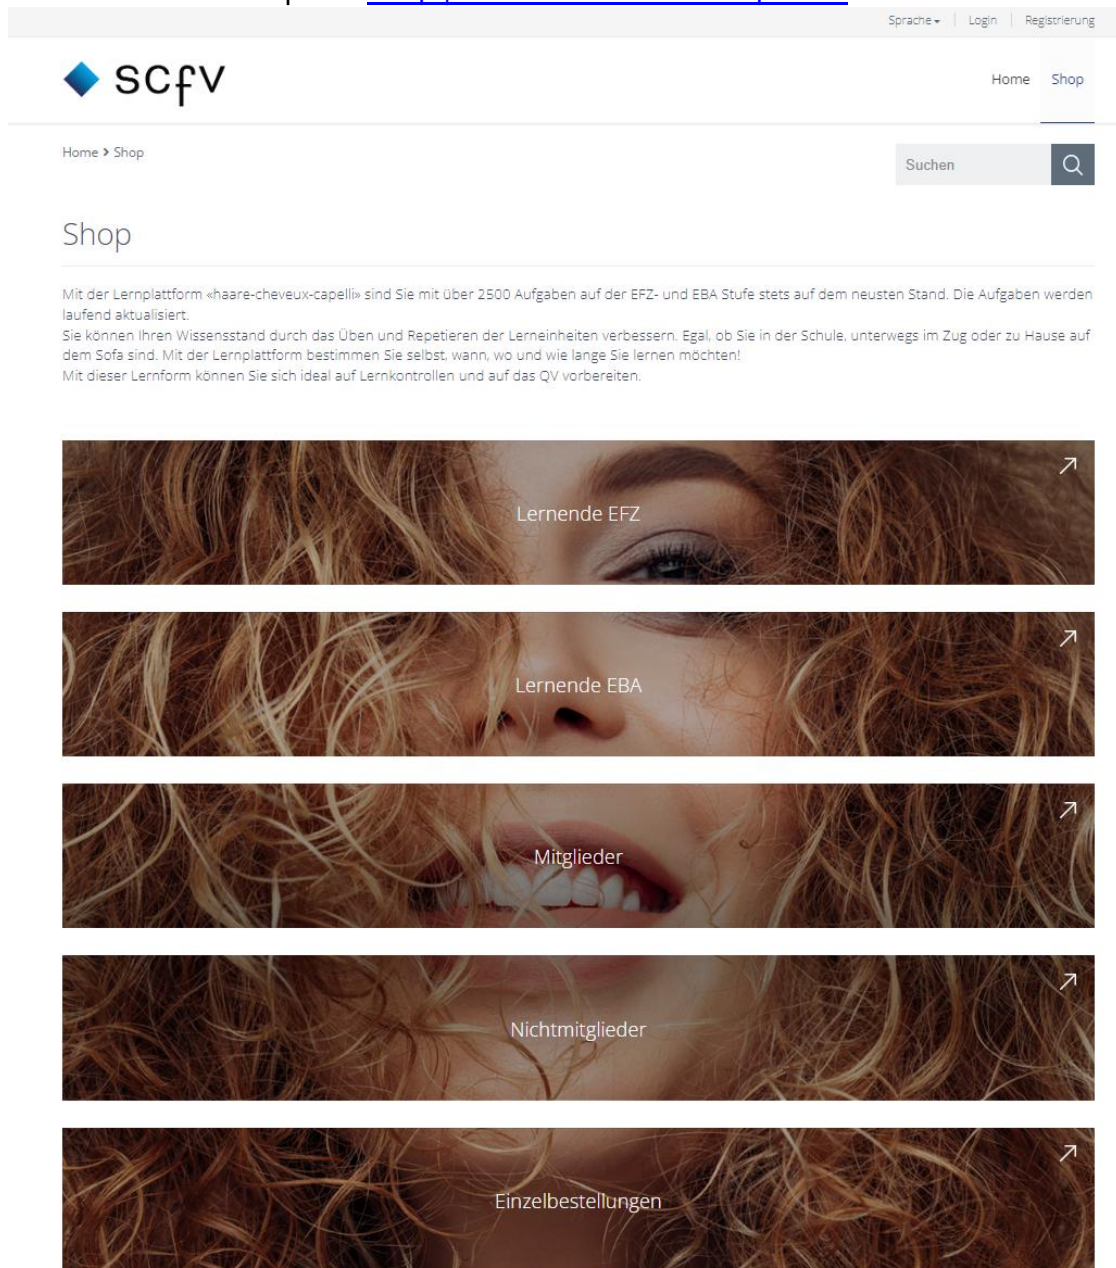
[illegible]

Sprache ▾ | Login | Registrierung

scfv

Home Shop

Home › Shop

Suchen

Shop

Mit der Lernplattform «haare-cheveux-capelli» sind Sie mit über 2500 Aufgaben auf der EFZ- und EBA Stufe stets auf dem neusten Stand. Die Aufgaben werden laufend aktualisiert.
Sie können Ihren Wissensstand durch das Üben und Repetieren der Lerneinheiten verbessern. Egal, ob Sie in der Schule, unterwegs im Zug oder zu Hause auf dem Sofa sind. Mit der Lernplattform bestimmen Sie selbst, wann, wo und wie lange Sie lernen möchten!
Mit dieser Lernform können Sie sich ideal auf Lernkontrollen und auf das QV vorbereiten.

Lernende EFZ

Lernende EBA

Mitglieder

Nichtmitglieder

Einzelbestellungen